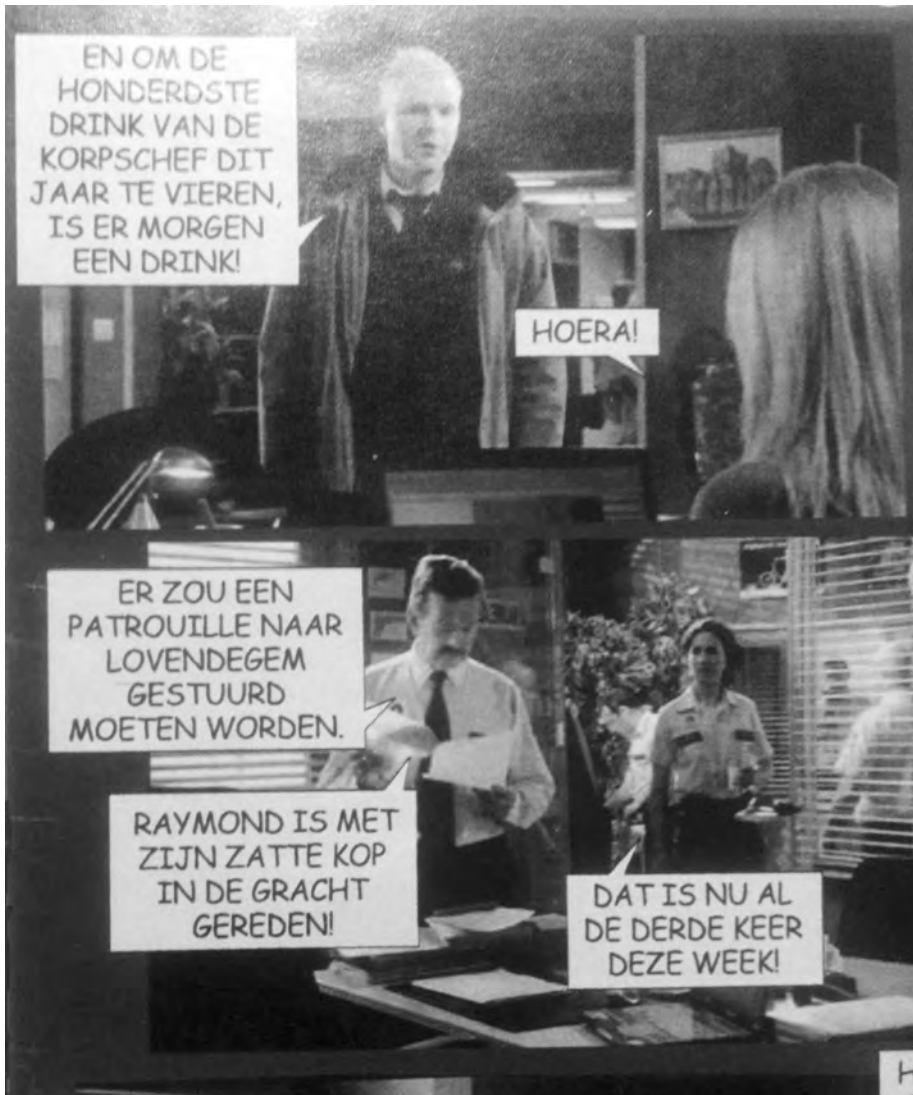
EN OM DE HONDERDSTE DRINK VAN DE KORPSCHEF DIT JAAR TE VIEREN, IS ER MORGEN EEN DRINK!

HOERA!

ER ZOU EEN PATROUILLE NAAR LOVENDEGEM GESTUURD MOETEN WORDEN.

RAYMOND IS MET ZIJN ZATTE KOP IN DE GRACHT GEREDEN!

DAT IS NU AL DE DERDE KEER DEZE WEEK!

H